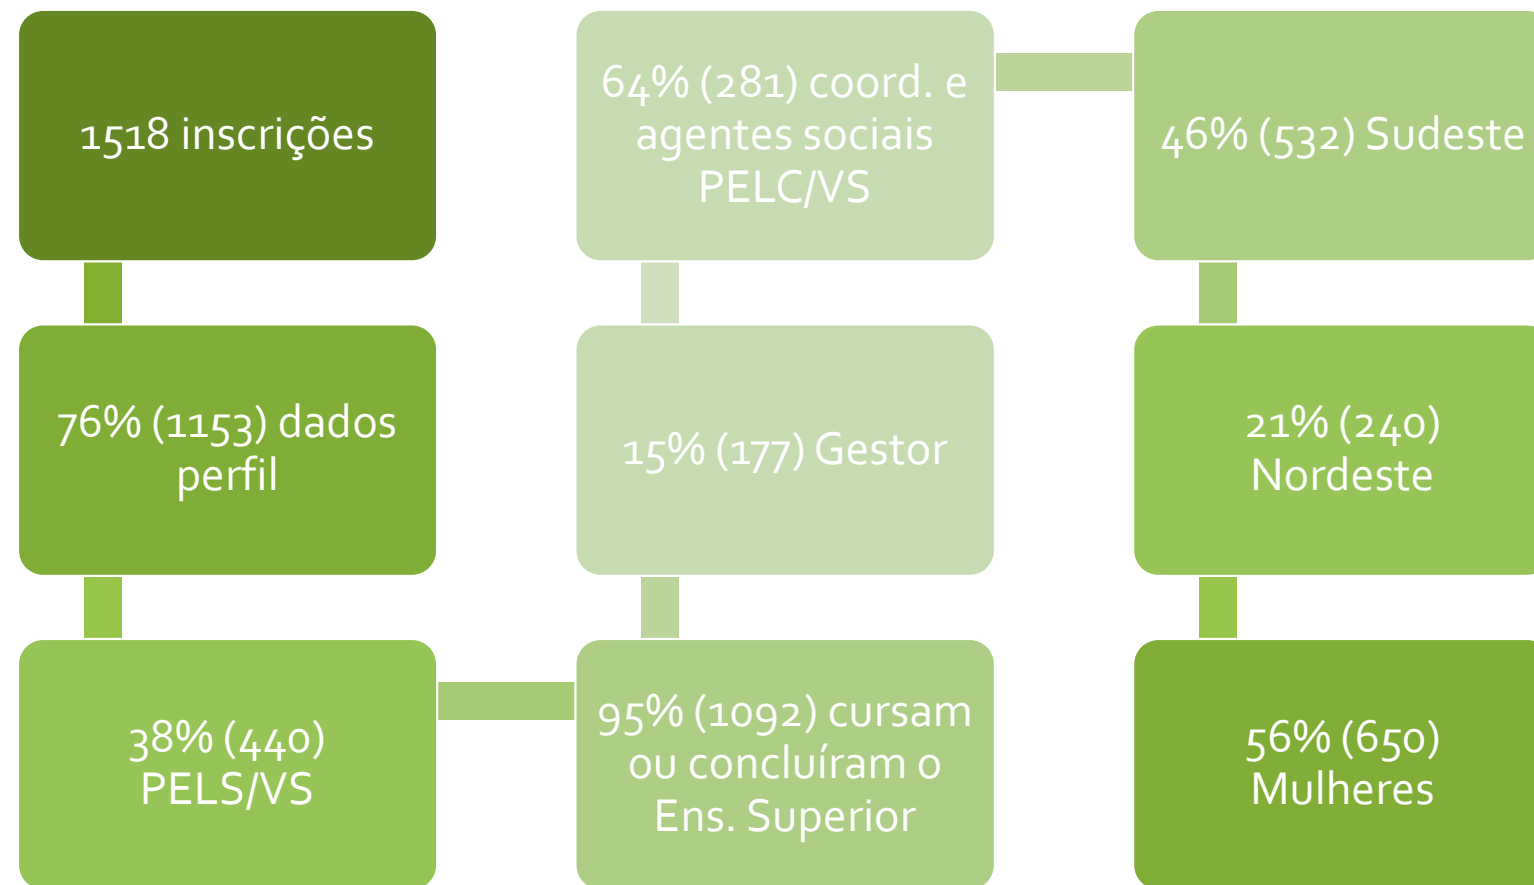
1518 inscrições

76% (1153) dados perfil

38% (440) PELS/VS

95% (1092) cursam ou concluíram o Ens. Superior

15% (177) Gestor

64% (281) coord. e agentes sociais PELC/VS

46% (532) Sudeste

21% (240) Nordeste

56% (650) Mulheres